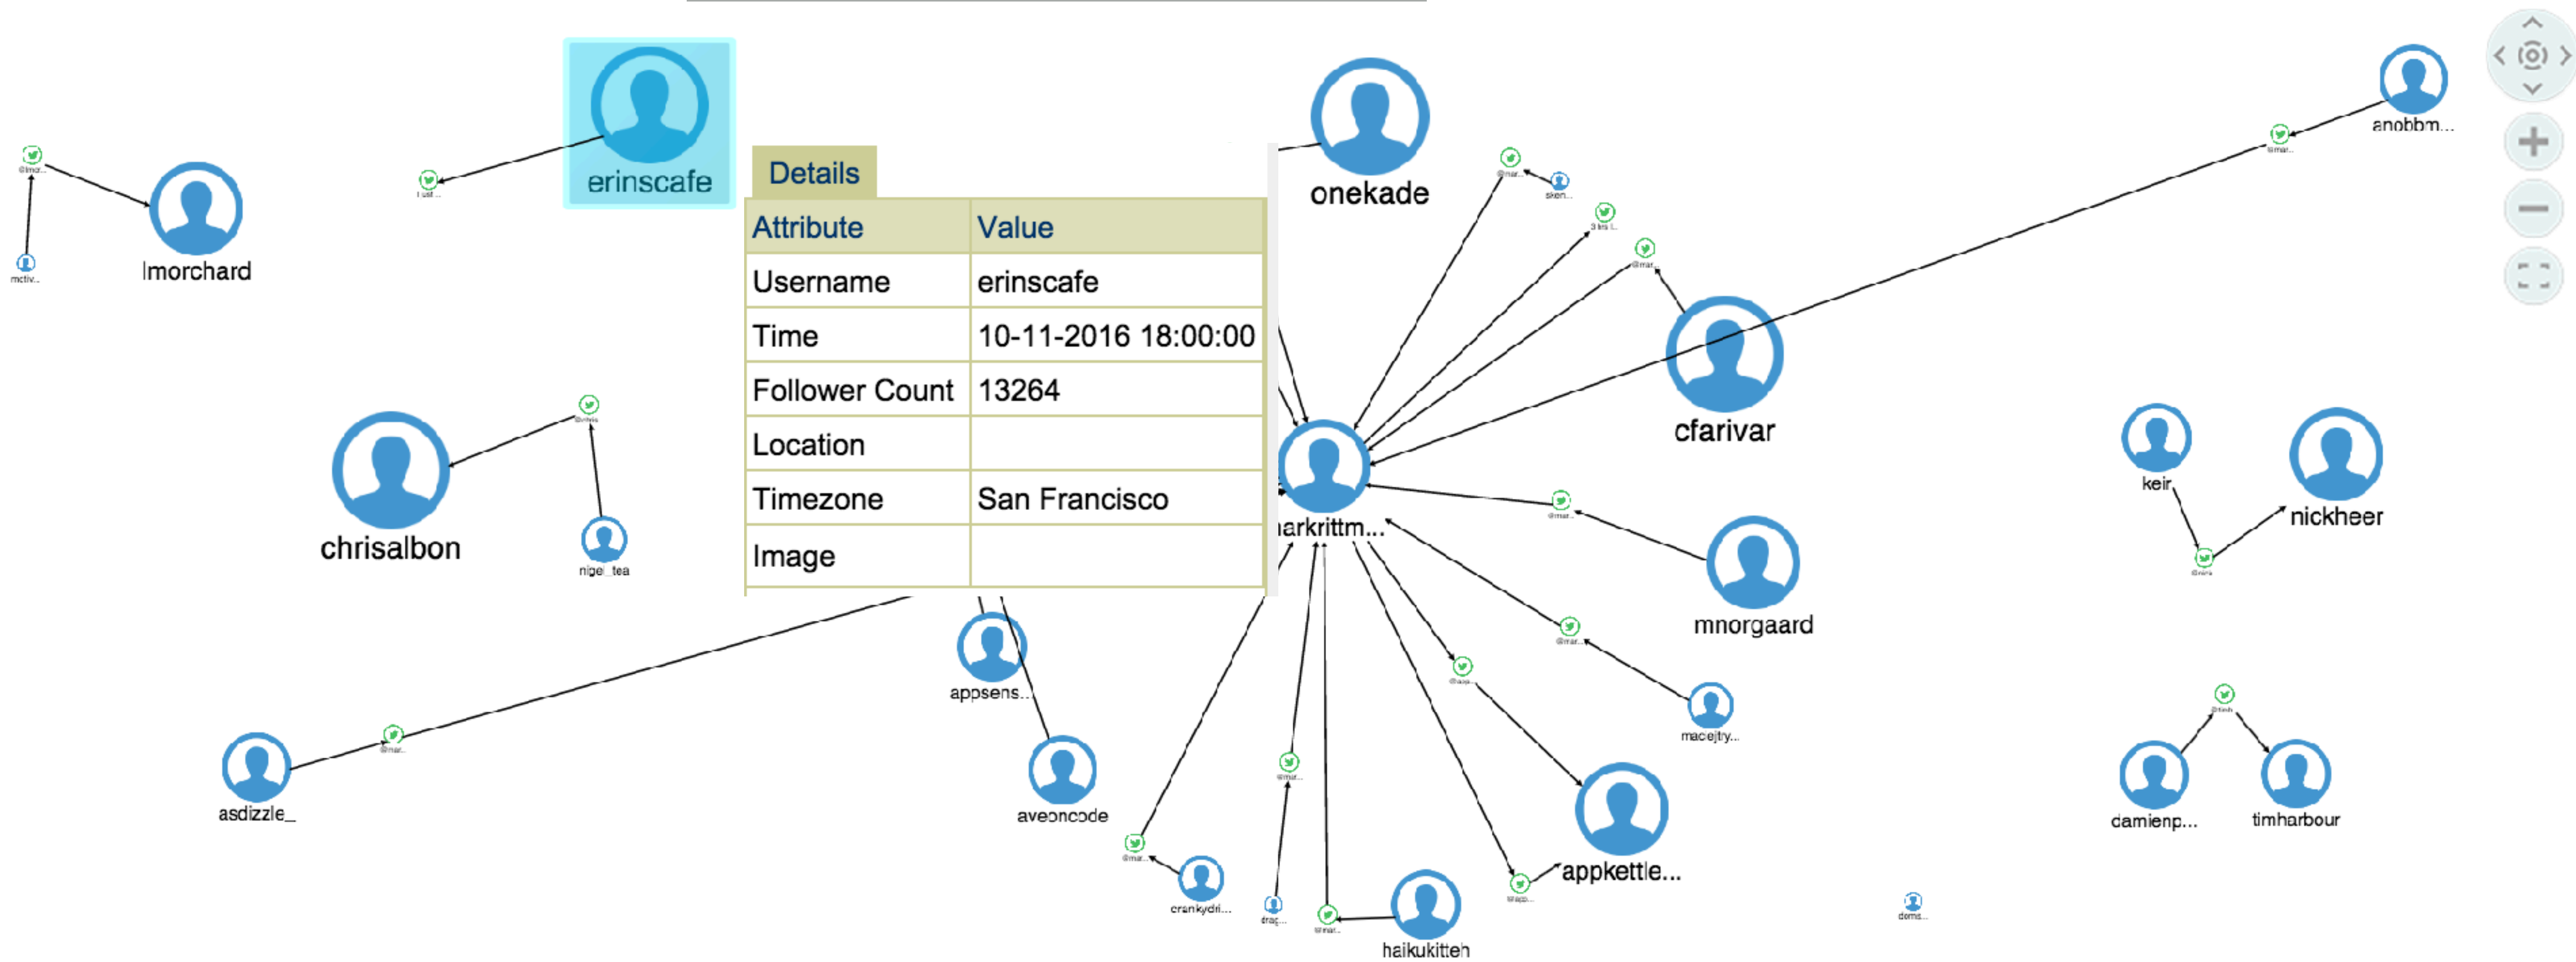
lmorchard

erinscafe

Details

| Attribute | Value |
|---|---|
| Username | erinscafe |
| Time | 10-11-2016 18:00:00 |
| Follower Count | 13264 |
| Location | |
| Timezone | San Francisco |
| Image | |

onekade

anobbm...

cfarivar

chrisalbon

nigel_tea

arkrittm...

keir

nickheer

mnorgaard

appsens...

macejtry...

asdizzle_

aveoncode

damienp...

timharbour

appkettle...

crankydri...

haikukitteh